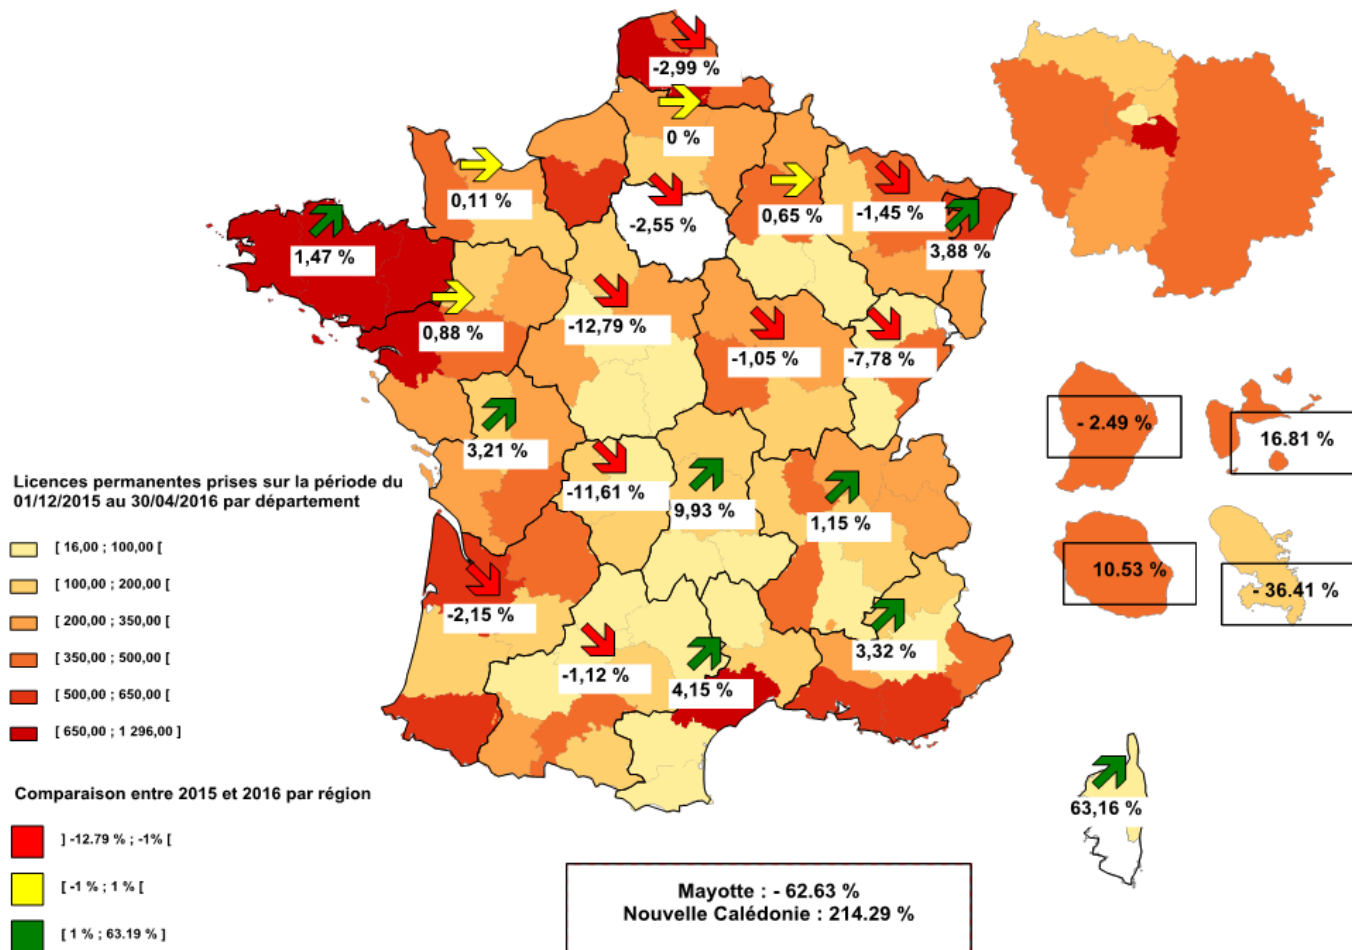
-2,99 %

0 %

0,11 %

-2,55 %

0,65 %

-1,45 %

3,88 %

1,47 %

0,88 %

-12,79 %

-1,05 %

-7,78 %

3,21 %

-11,61 %

9,93 %

1,15 %

-2,15 %

-1,12 %

4,15 %

3,32 %

- 2.49 %

16.81 %

10.53 %

- 36.41 %

63,16 %

Licences permanentes prises sur la période du 01/12/2015 au 30/04/2016 par département

[ 16,00 ; 100,00 [

[ 100,00 ; 200,00 [

[ 200,00 ; 350,00 [

[ 350,00 ; 500,00 [

[ 500,00 ; 650,00 [

[ 650,00 ; 1 296,00 ]

Comparaison entre 2015 et 2016 par région

] -12.79 % ; -1% [

[ -1 % ; 1 % [

[ 1 % ; 63.19 % ]

Mayotte : - 62.63 %
Nouvelle Calédonie : 214.29 %